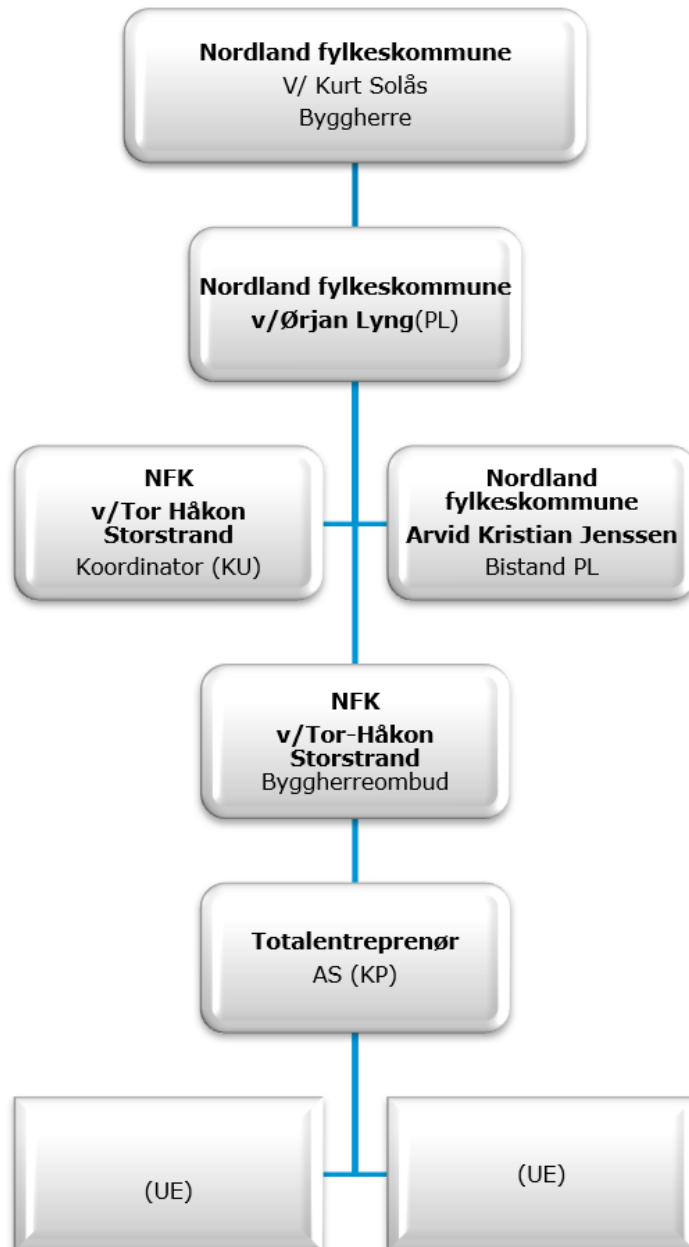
Nordland fylkeskommune
V/ Kurt Solås
Byggherre

Nordland fylkeskommune
v/Ørjan Lyng(PL)

NFK
v/Tor Håkon Storstrand
Koordinator (KU)

Nordland fylkeskommune
Arvid Kristian Jenssen
Bistand PL

NFK
v/Tor-Håkon Storstrand
Byggherreombud

Totalentreprenør
AS (KP)

(UE)

(UE)